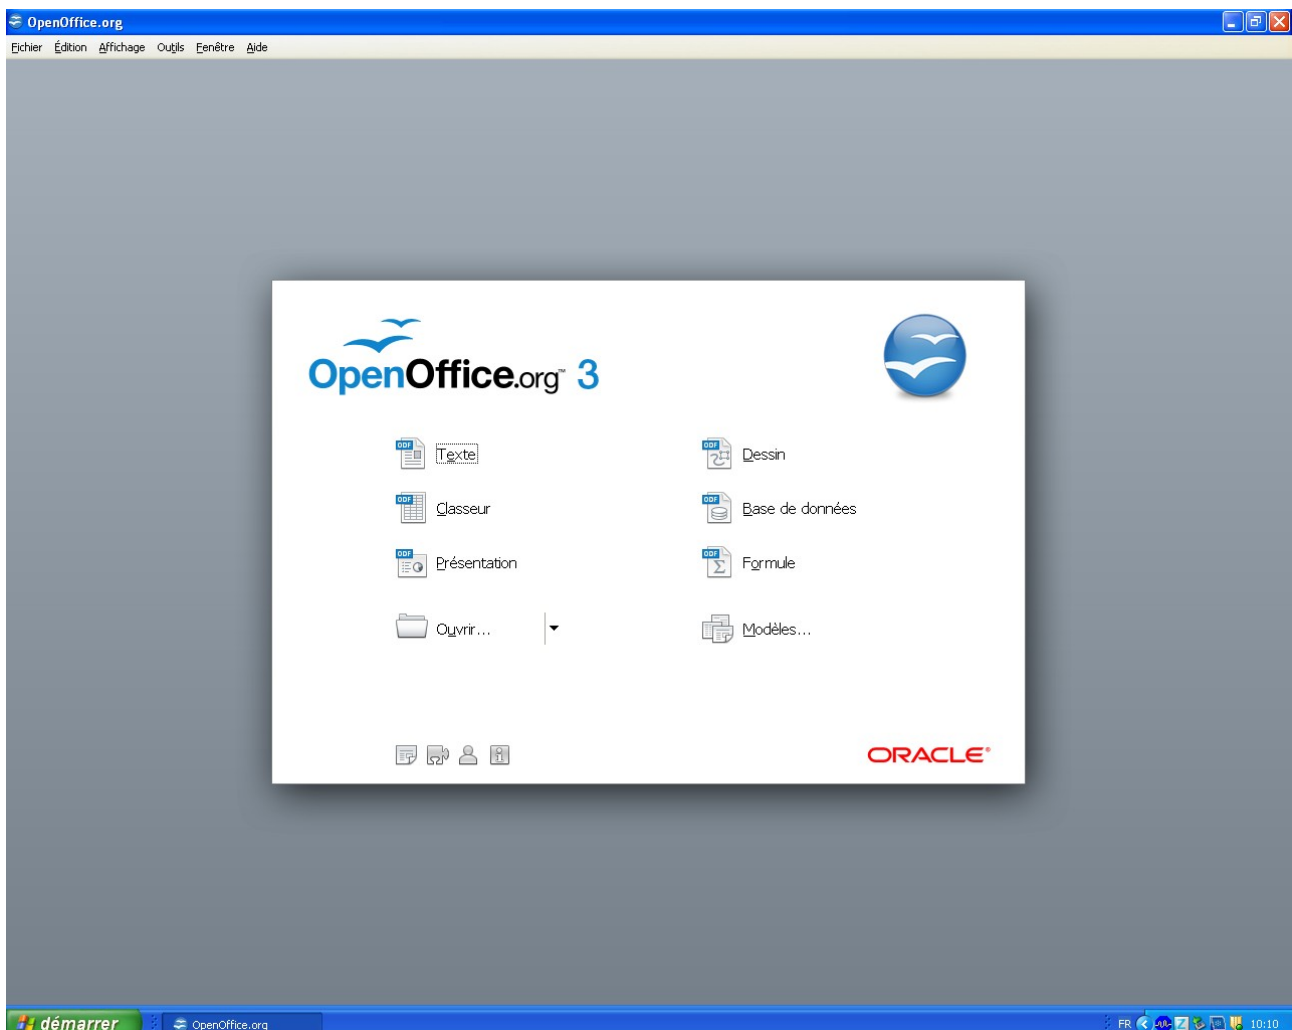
OpenOffice.org

Fichier Édition Affichage Outils Fenêtre Aide

OpenOffice.org™ 3

Texte
Dessin
Classeur
Base de données
Présentation
Formule
Ouvrir...
Modèles...

ORACLE®

démarrer
OpenOffice.org
FR
10:10